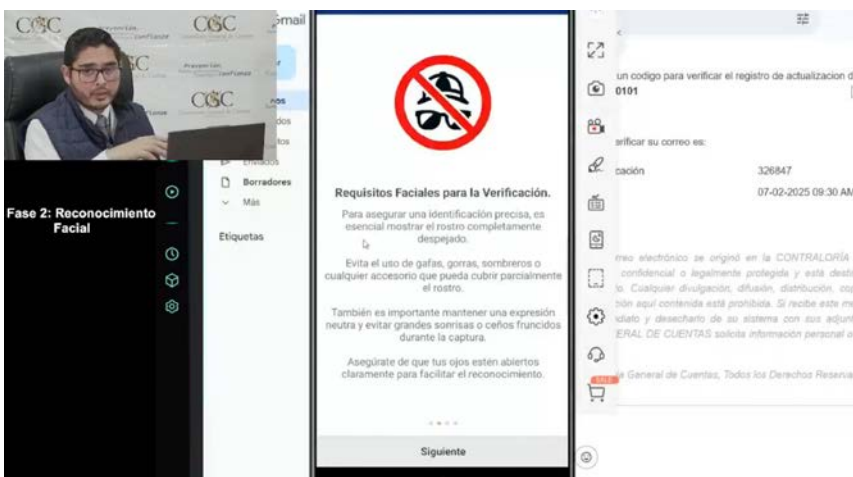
CGC
CGC
CGC
Gmail
Fase 2: Reconocimiento Facial
Borradores
Más
Etiquetas
Requisitos Faciales para la Verificación.
Para asegurar una identificación precisa, es esencial mostrar el rostro completamente despejado.
Evita el uso de gafas, gorras, sombreros o cualquier accesorio que pueda cubrir parcialmente el rostro.
También es importante mantener una expresión neutra y evitar grandes sonrisas o ceños fruncidos durante la captura.
Asegúrate de que tus ojos estén abiertos claramente para facilitar el reconocimiento.
Siguiente
un codigo para verificar el registro de actualizacion d
0101
rificar su correo es:
cación 326847
07-02-2025 09:30 AM
rreo electrónico se originó en la CONTRALORÍA
confidencial o legalmente protegida y está dest
Cualquier divulgación, difusión, distribución, co
ión aquí contenida está prohibida. Si recibe este m
diato y deséchelo de su sistema con sus adjun
ERAL DE CUENTAS solicita información personal
a General de Cuentas, Todos los Derechos Reserva